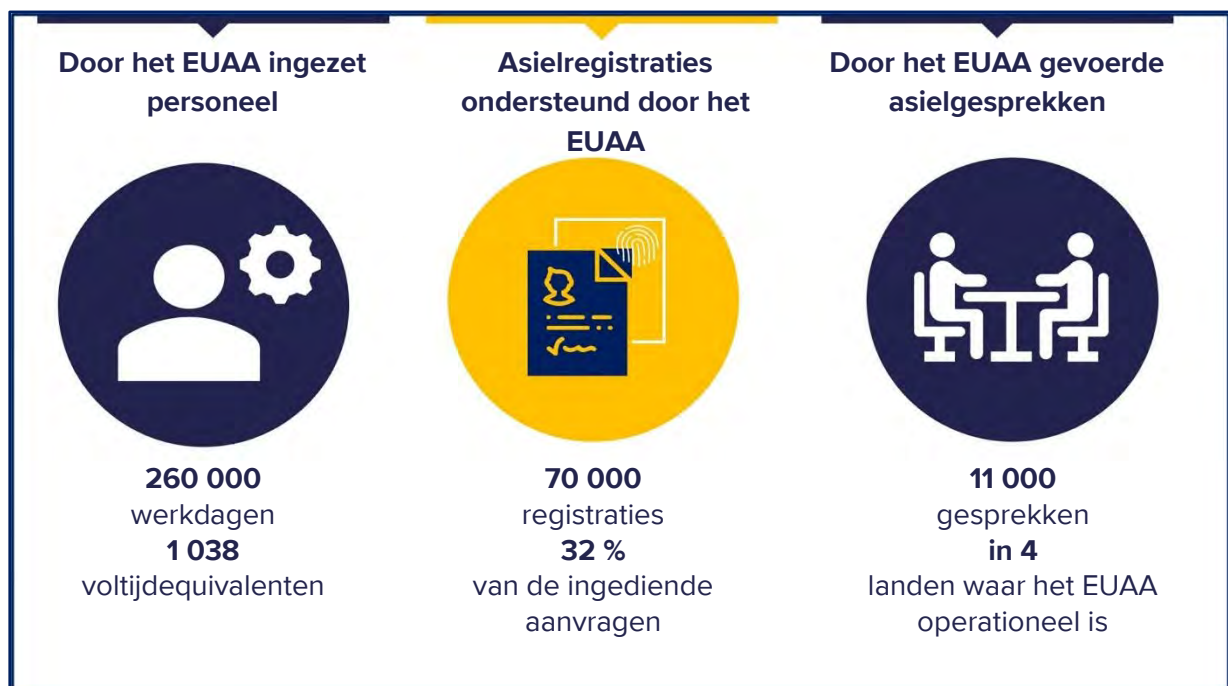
Door het EUAA ingezet personeel

260 000
werkdagen
1 038
voltijdequivalenten

Asielregistraties ondersteund door het EUAA

70 000
registraties
32 %
van de ingediende aanvragen

Door het EUAA gevoerde asielgesprekken

11 000
gesprekken
in 4
landen waar het EUAA operationeel is